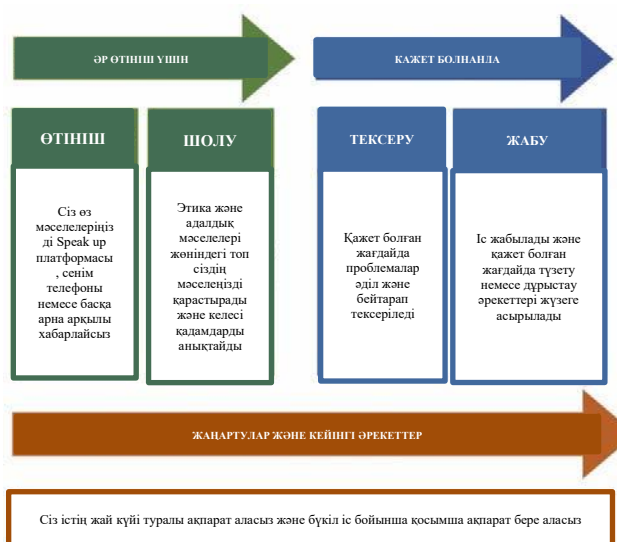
ӘР ӨТІНІШ ҮШІН

ҚАЖЕТ БОЛҒАНДА

ӨТІНІШ

Сіз өз мәселелеріңізді Speak up платформасы, сенім телефоны немесе басқа арна арқылы хабарлайсыз

ШОЛУ

Этика және адалдық мәселелері жөніндегі топ сіздің мәселеңізді қарастырады және келесі қадамдарды анықтайды

ТЕКСЕРУ

Қажет болған жағдайда проблемалар әділ және бейтарап тексеріледі

ЖАБУ

Іс жабылады және қажет болған жағдайда түзету немесе дұрыстау әрекеттері жүзеге асырылады

ЖАҢАРТУЛАР ЖӘНЕ КЕЙІНГІ ӘРЕКЕТТЕР

Сіз істің жай күйі туралы ақпарат аласыз және бүкіл іс бойынша қосымша ақпарат бере аласыз